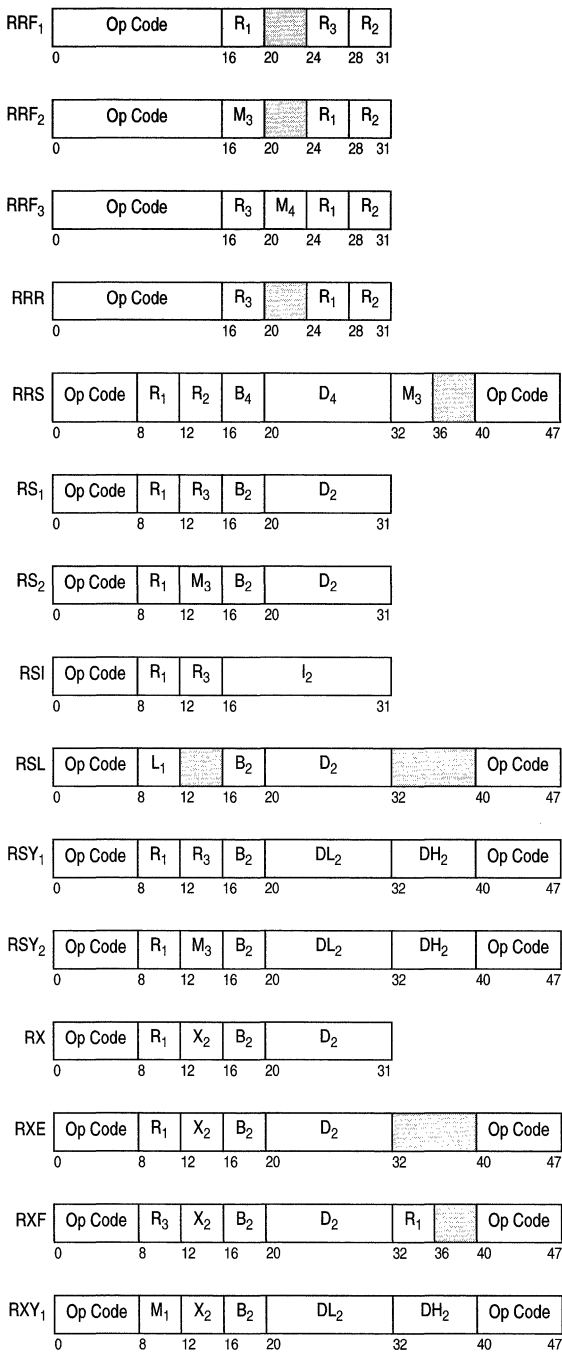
$RRF_1$ | Op Code | $R_1$ | | $R_3$ | $R_2$
0 16 20 24 28 31

$RRF_2$ | Op Code | $M_3$ | | $R_1$ | $R_2$
0 16 20 24 28 31

$RRF_3$ | Op Code | $R_3$ | $M_4$ | $R_1$ | $R_2$
0 16 20 24 28 31

RRR | Op Code | $R_3$ | | $R_1$ | $R_2$
0 16 20 24 28 31

RRS | Op Code | $R_1$ | $R_2$ | $B_4$ | $D_4$ | $M_3$ | | Op Code
0 8 12 16 20 32 36 40 47

$RS_1$ | Op Code | $R_1$ | $R_3$ | $B_2$ | $D_2$
0 8 12 16 20 31

$RS_2$ | Op Code | $R_1$ | $M_3$ | $B_2$ | $D_2$
0 8 12 16 20 31

RSI | Op Code | $R_1$ | $R_3$ | $I_2$
0 8 12 16 31

RSL | Op Code | $L_1$ | | $B_2$ | $D_2$ | | Op Code
0 8 12 16 20 32 40 47

$RSY_1$ | Op Code | $R_1$ | $R_3$ | $B_2$ | $DL_2$ | $DH_2$ | Op Code
0 8 12 16 20 32 40 47

$RSY_2$ | Op Code | $R_1$ | $M_3$ | $B_2$ | $DL_2$ | $DH_2$ | Op Code
0 8 12 16 20 32 40 47

RX | Op Code | $R_1$ | $X_2$ | $B_2$ | $D_2$
0 8 12 16 20 31

RXE | Op Code | $R_1$ | $X_2$ | $B_2$ | $D_2$ | | Op Code
0 8 12 16 20 32 40 47

RXF | Op Code | $R_3$ | $X_2$ | $B_2$ | $D_2$ | $R_1$ | | Op Code
0 8 12 16 20 32 36 40 47

$RXY_1$ | Op Code | $M_1$ | $X_2$ | $B_2$ | $DL_2$ | $DH_2$ | Op Code
0 8 12 16 20 32 40 47